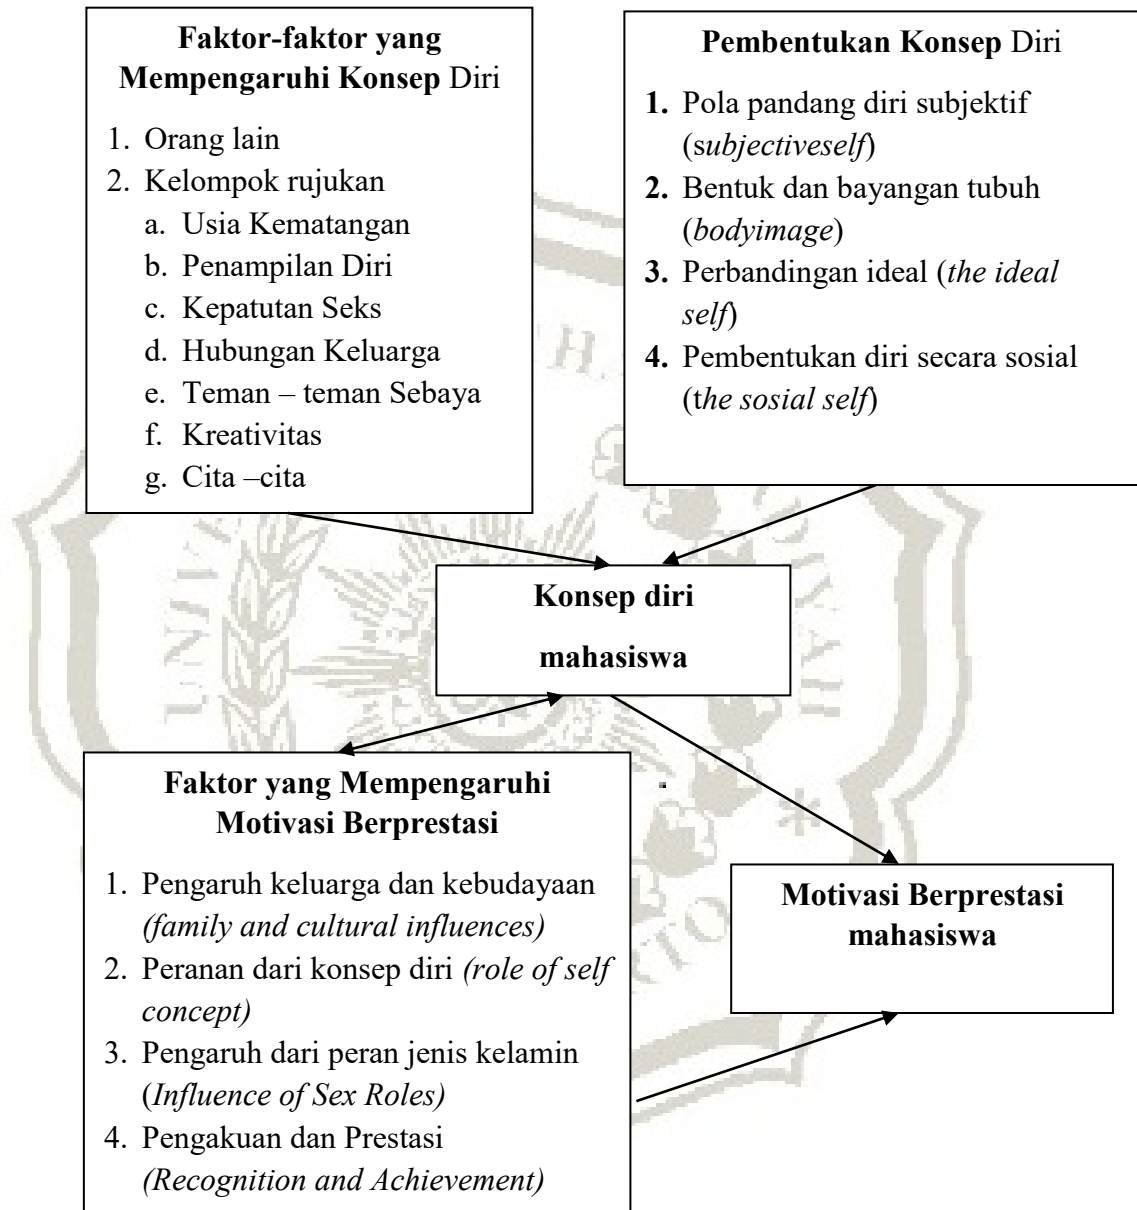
**Faktor-faktor yang Mempengaruhi Konsep** Diri

1. Orang lain
2. Kelompok rujukan
 a. Usia Kematangan
 b. Penampilan Diri
 c. Kepatutan Seks
 d. Hubungan Keluarga
 e. Teman – teman Sebaya
 f. Kreativitas
 g. Cita –cita

**Pembentukan Konsep** Diri

**1.** Pola pandang diri subjektif (*subjectiveself*)
**2.** Bentuk dan bayangan tubuh (*bodyimage*)
**3.** Perbandingan ideal (*the ideal self*)
**4.** Pembentukan diri secara sosial (*the sosial self*)

**Konsep diri mahasiswa**

**Faktor yang Mempengaruhi Motivasi Berprestasi**

1. Pengaruh keluarga dan kebudayaan *(family and cultural influences)*
2. Peranan dari konsep diri *(role of self concept)*
3. Pengaruh dari peran jenis kelamin (*Influence of Sex Roles)*
4. Pengakuan dan Prestasi *(Recognition and Achievement)*

**Motivasi Berprestasi mahasiswa**